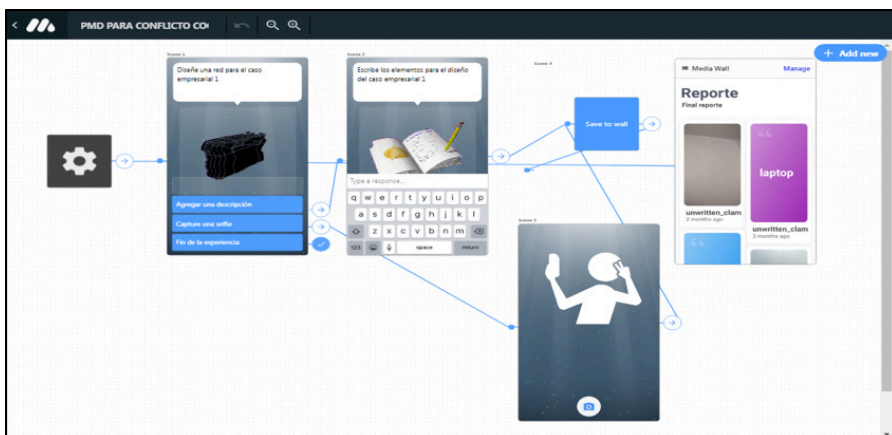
PMD PARA CONFLICTO CO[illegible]

+ Add new

Scene 1

Diseñe una red para el caso empresarial 1

Agregar una descripción

Capture una selfie

Fin de la experiencia

Scene 2

Escribe los elementos para el diseño del caso empresarial 1

Type a response...

q w e r t y u i o p

a s d f g h j k l

z x c v b n m

123 space return

Scene 4

Save to wall

Scene 3

Media Wall Manage

Reporte

Final reporte

unwritten_clam
2 months ago

laptop

unwritten_clam
2 months ago